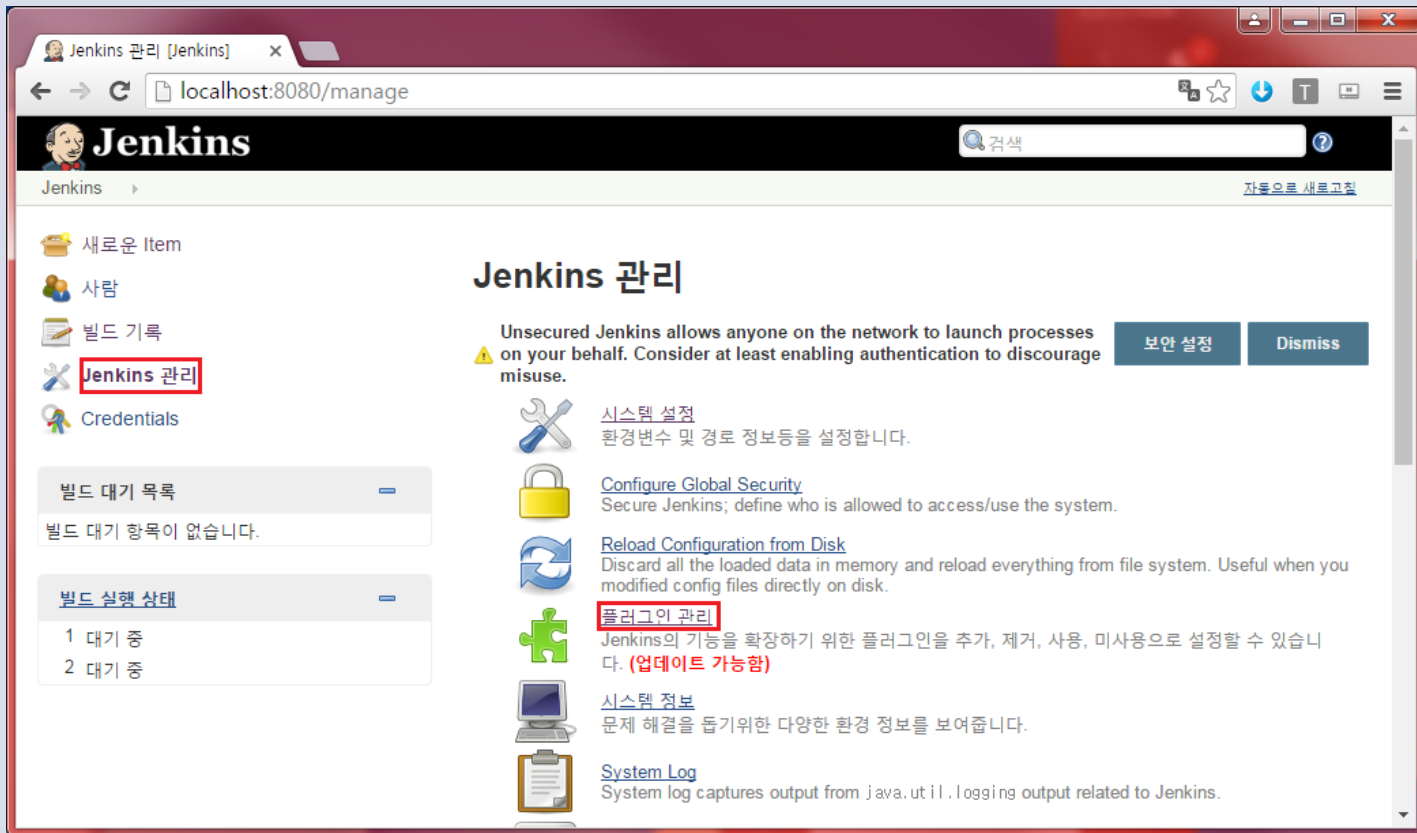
Jenkins 관리 [Jenkins]

localhost:8080/manage

Jenkins

검색

Jenkins

자동으로 새로고침

새로운 Item

사람

빌드 기록

Jenkins 관리

Credentials

빌드 대기 목록

빌드 대기 항목이 없습니다.

빌드 실행 상태

1 대기 중

2 대기 중

Jenkins 관리

Unsecured Jenkins allows anyone on the network to launch processes on your behalf. Consider at least enabling authentication to discourage misuse.

보안 설정

Dismiss

시스템 설정
환경변수 및 경로 정보등을 설정합니다.

Configure Global Security
Secure Jenkins; define who is allowed to access/use the system.

Reload Configuration from Disk
Discard all the loaded data in memory and reload everything from file system. Useful when you modified config files directly on disk.

플러그인 관리
Jenkins의 기능을 확장하기 위한 플러그인을 추가, 제거, 사용, 미사용으로 설정할 수 있습니다. (업데이트 가능함)

시스템 정보
문제 해결을 돕기위한 다양한 환경 정보를 보여줍니다.

System Log
System log captures output from java.util.logging output related to Jenkins.